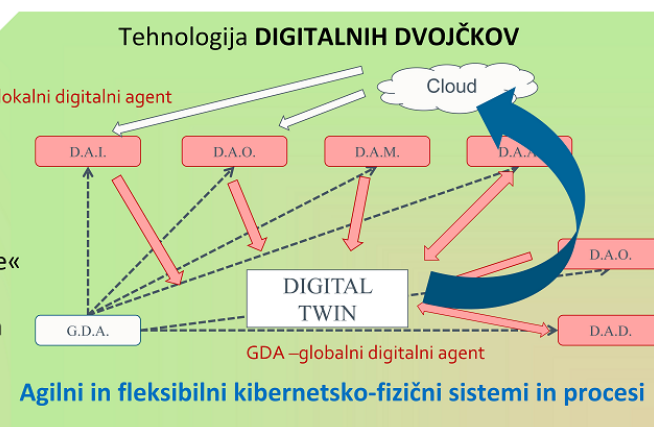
Tehnologija **DIGITALNIH DVOJČKOV**

lokalni digitalni agent

Cloud

D.A.I.

D.A.O.

D.A.M.

D.A.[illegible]

e«

n

D.A.O.

DIGITAL TWIN

G.D.A.

D.A.D.

GDA –globalni digitalni agent

Agilni in fleksibilni kibernetsko-fizični sistemi in procesi